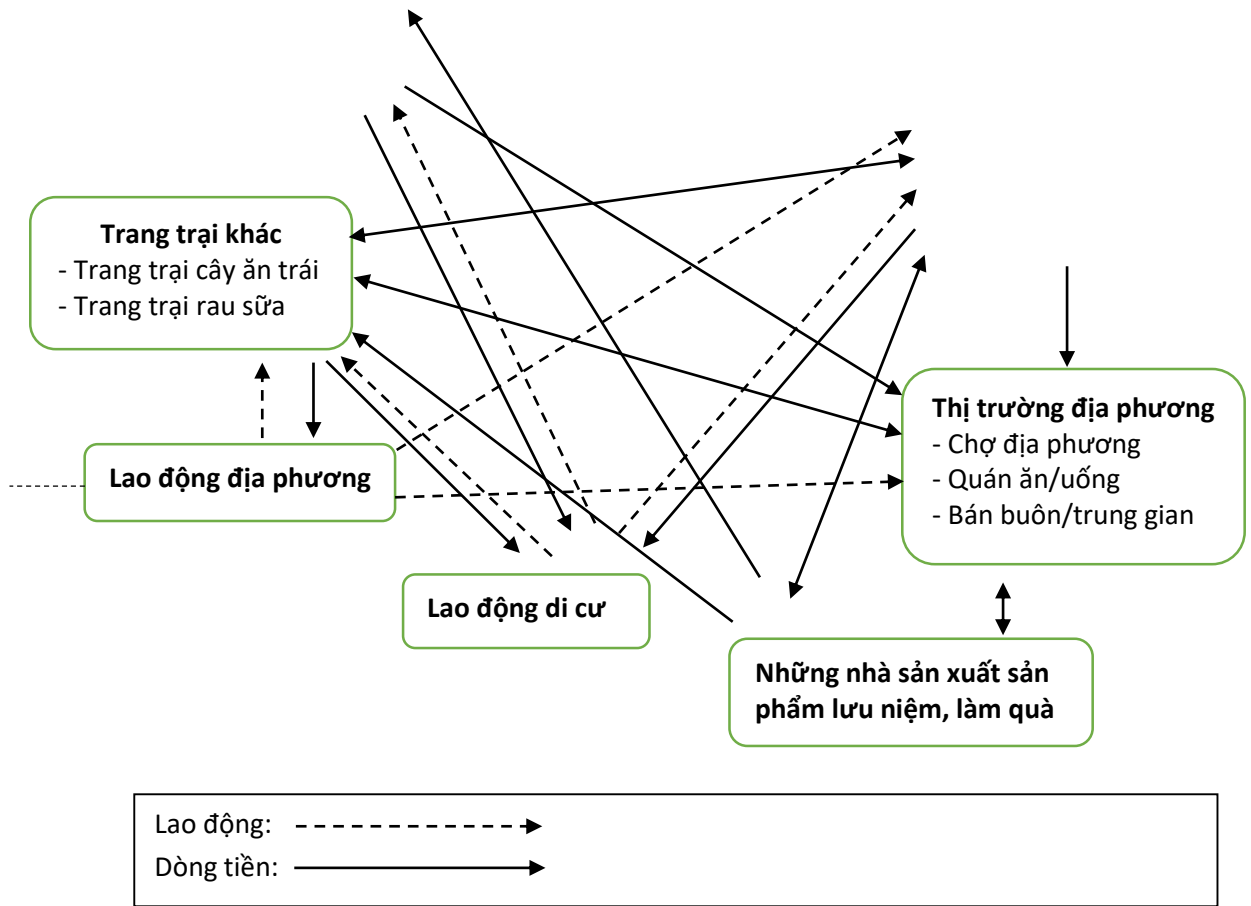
Trang trại khác
- Trang trại cây ăn trái
- Trang trại rau sữa

Lao động địa phương

Lao động di cư

Thị trường địa phương
- Chợ địa phương
- Quán ăn/uống
- Bán buôn/trung gian

Những nhà sản xuất sản phẩm lưu niệm, làm quà

Lao động:
Dòng tiền: